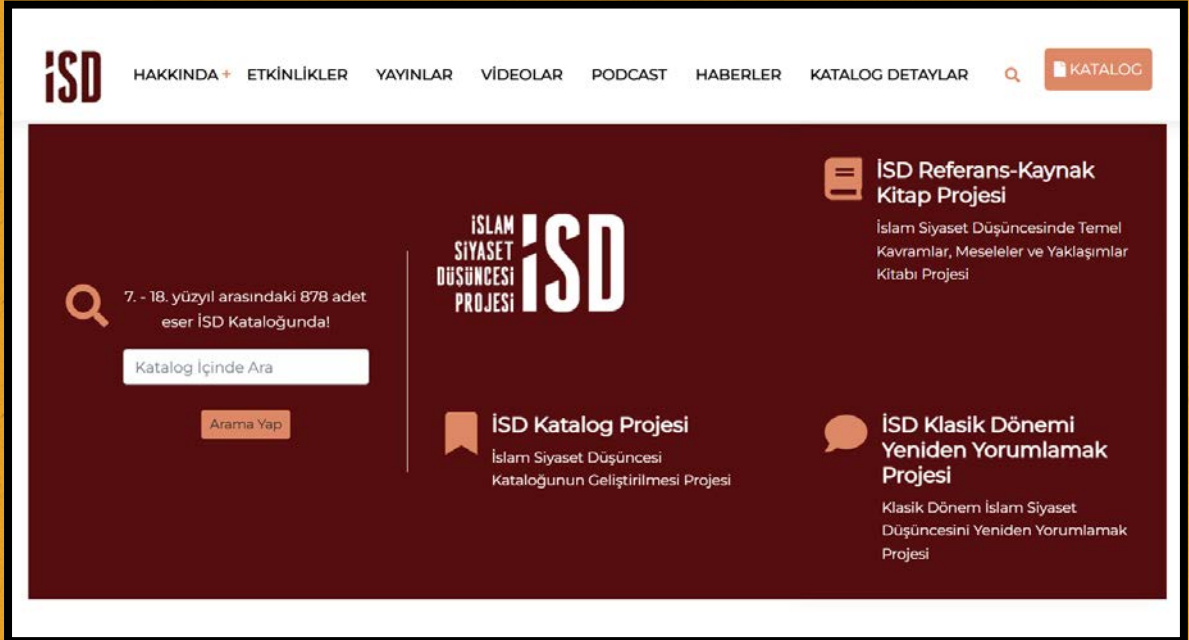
İSD

HAKKINDA + ETKİNLİKLER YAYINLAR VİDEOLAR PODCAST HABERLER KATALOG DETAYLAR KATALOG

7. - 18. yüzyıl arasındaki 878 adet eser İSD Kataloğunda!

Katalog İçinde Ara

Arama Yap

İSLAM SİYASET DÜŞÜNCESİ PROJESİ İSD

İSD Referans-Kaynak Kitap Projesi

İslam Siyaset Düşüncesinde Temel Kavramlar, Meseleler ve Yaklaşımlar Kitabı Projesi

İSD Katalog Projesi

İslam Siyaset Düşüncesi Kataloğunun Geliştirilmesi Projesi

İSD Klasik Dönemi Yeniden Yorumlamak Projesi

Klasik Dönem İslam Siyaset Düşüncesini Yeniden Yorumlamak Projesi